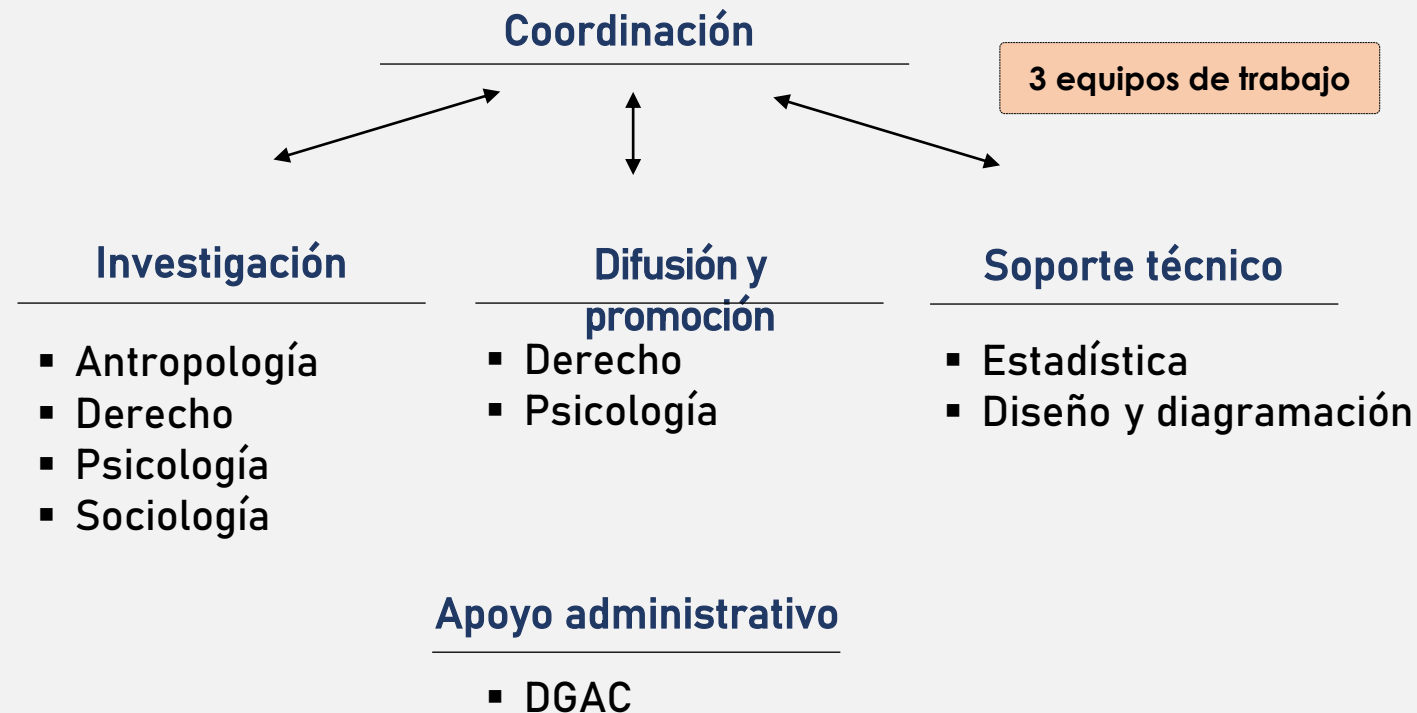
Coordinación

3 equipos de trabajo

Investigación

- Antropología
- Derecho
- Psicología
- Sociología

Difusión y promoción

- Derecho
- Psicología

Soporte técnico

- Estadística
- Diseño y diagramación

Apoyo administrativo

- DGAC